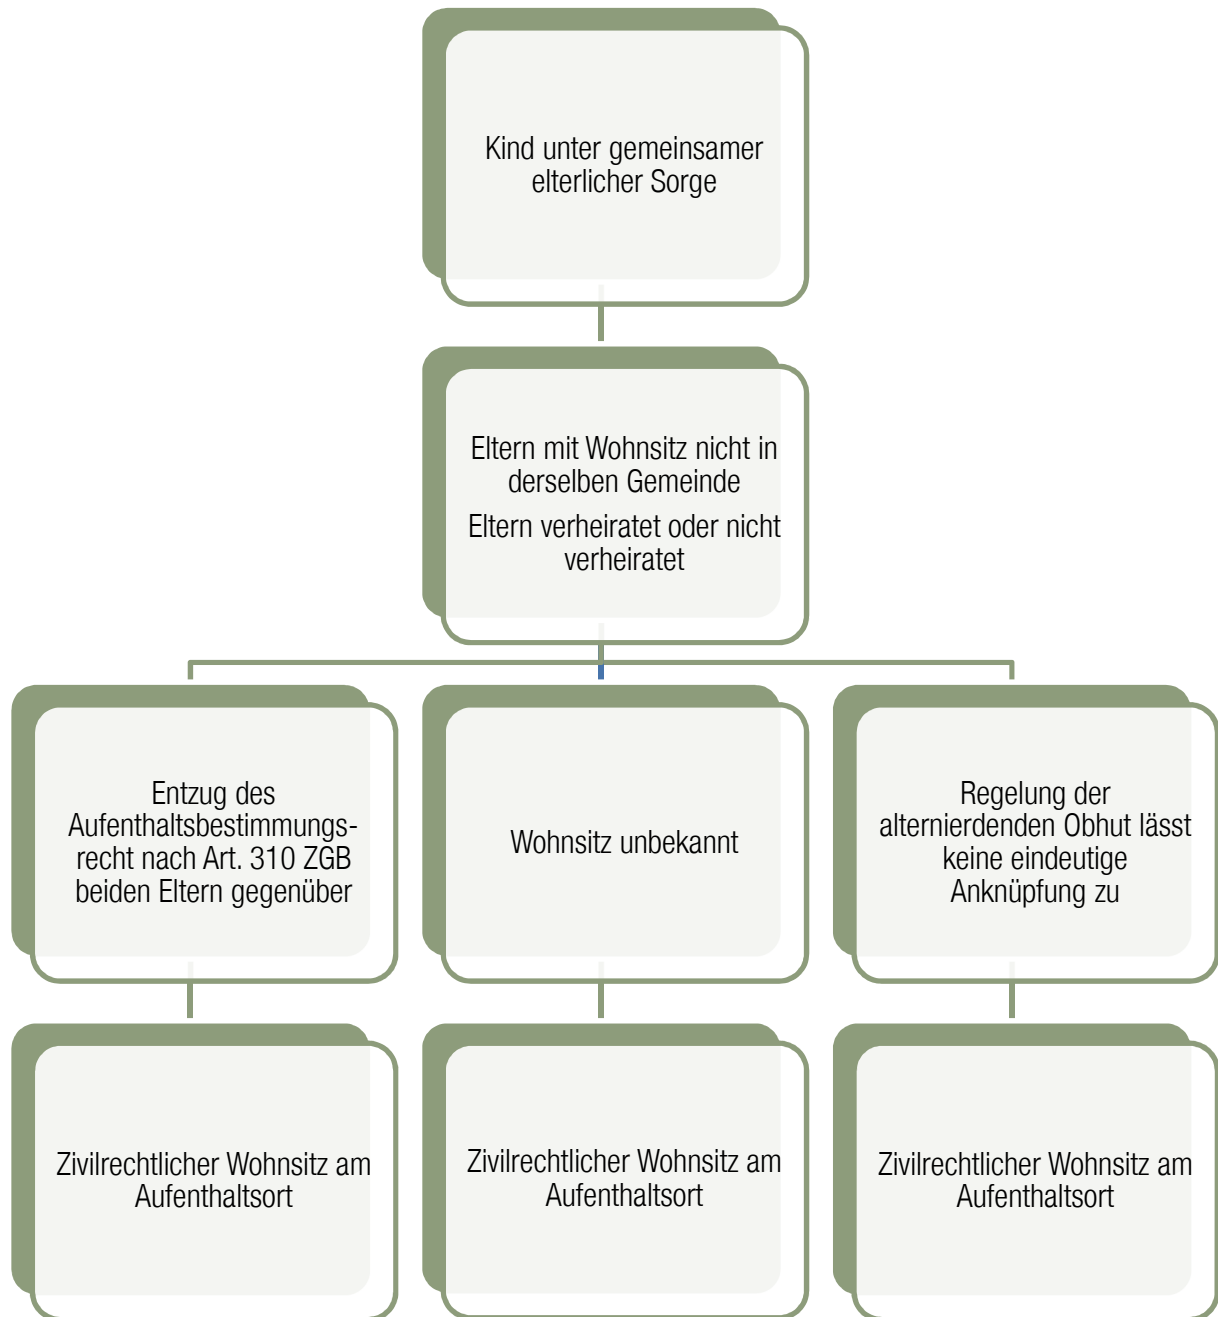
Kind unter gemeinsamer elterlicher Sorge

Eltern mit Wohnsitz nicht in derselben Gemeinde

Eltern verheiratet oder nicht verheiratet

Entzug des Aufenthaltsbestimmungsrecht nach Art. 310 ZGB beiden Eltern gegenüber

Wohnsitz unbekannt

Regelung der alternierdenden Obhut lässt keine eindeutige Anknüpfung zu

Zivilrechtlicher Wohnsitz am Aufenthaltsort

Zivilrechtlicher Wohnsitz am Aufenthaltsort

Zivilrechtlicher Wohnsitz am Aufenthaltsort